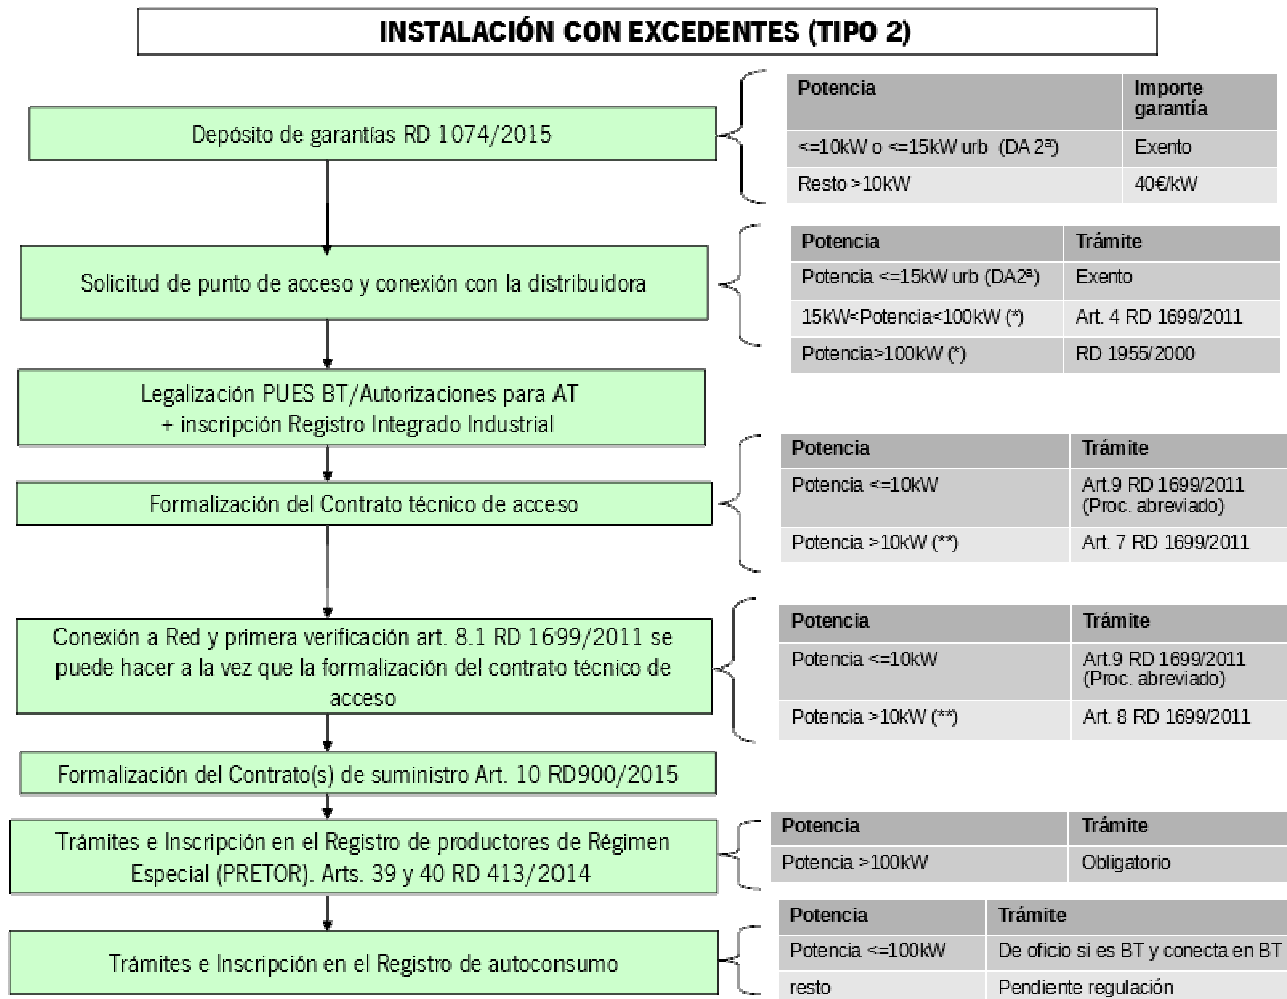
INSTALACIÓN CON EXCEDENTES (TIPO 2)

Depósito de garantías RD 1074/2015

| Potencia | Importe garantía |
|---|---|
| <=10kW o <=15kW urb (DA 2ª) | Exento |
| Resto >10kW | 40€/kW |

Solicitud de punto de acceso y conexión con la distribuidora

| Potencia | Trámite |
|---|---|
| Potencia <=15kW urb (DA2ª) | Exento |
| 15kW<Potencia<100kW (*) | Art. 4 RD 1699/2011 |
| Potencia>100kW (*) | RD 1955/2000 |

Legalización PUES BT/Autorizaciones para AT + inscripción Registro Integrado Industrial

Formalización del Contrato técnico de acceso

| Potencia | Trámite |
|---|---|
| Potencia <=10kW | Art.9 RD 1699/2011 (Proc. abreviado) |
| Potencia >10kW (**) | Art. 7 RD 1699/2011 |

Conexión a Red y primera verificación art. 8.1 RD 1699/2011 se puede hacer a la vez que la formalización del contrato técnico de acceso

| Potencia | Trámite |
|---|---|
| Potencia <=10kW | Art.9 RD 1699/2011 (Proc. abreviado) |
| Potencia >10kW (**) | Art. 8 RD 1699/2011 |

Formalización del Contrato(s) de suministro Art. 10 RD900/2015

Trámites e Inscripción en el Registro de productores de Régimen Especial (PRETOR). Arts. 39 y 40 RD 413/2014

| Potencia | Trámite |
|---|---|
| Potencia >100kW | Obligatorio |

Trámites e Inscripción en el Registro de autoconsumo

| Potencia | Trámite |
|---|---|
| Potencia <=100kW | De oficio si es BT y conecta en BT |
| resto | Pendiente regulación |